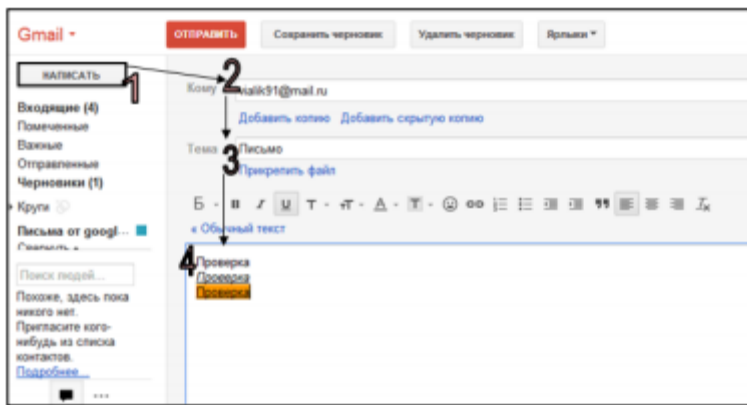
Gmail ▾

ОТПРАВИТЬ | Сохранить черновик | Удалить черновик | Ярлыки ▾

НАПИСАТЬ

1

2

Кому malik91@mail.ru

Добавить копию Добавить скрытую копию

Тема Письмо

3

Прикрепить файл

Входящие (4)
Помеченные
Важные
Отправленные
Черновики (1)

Круги

Письма от googl...
Свернуть ▴

Поиск людей...

Похоже, здесь пока никого нет. Пригласите когонибудь из списка контактов.
Подробнее...

« Обычный текст

4

Проверка
Проверка
Проверка